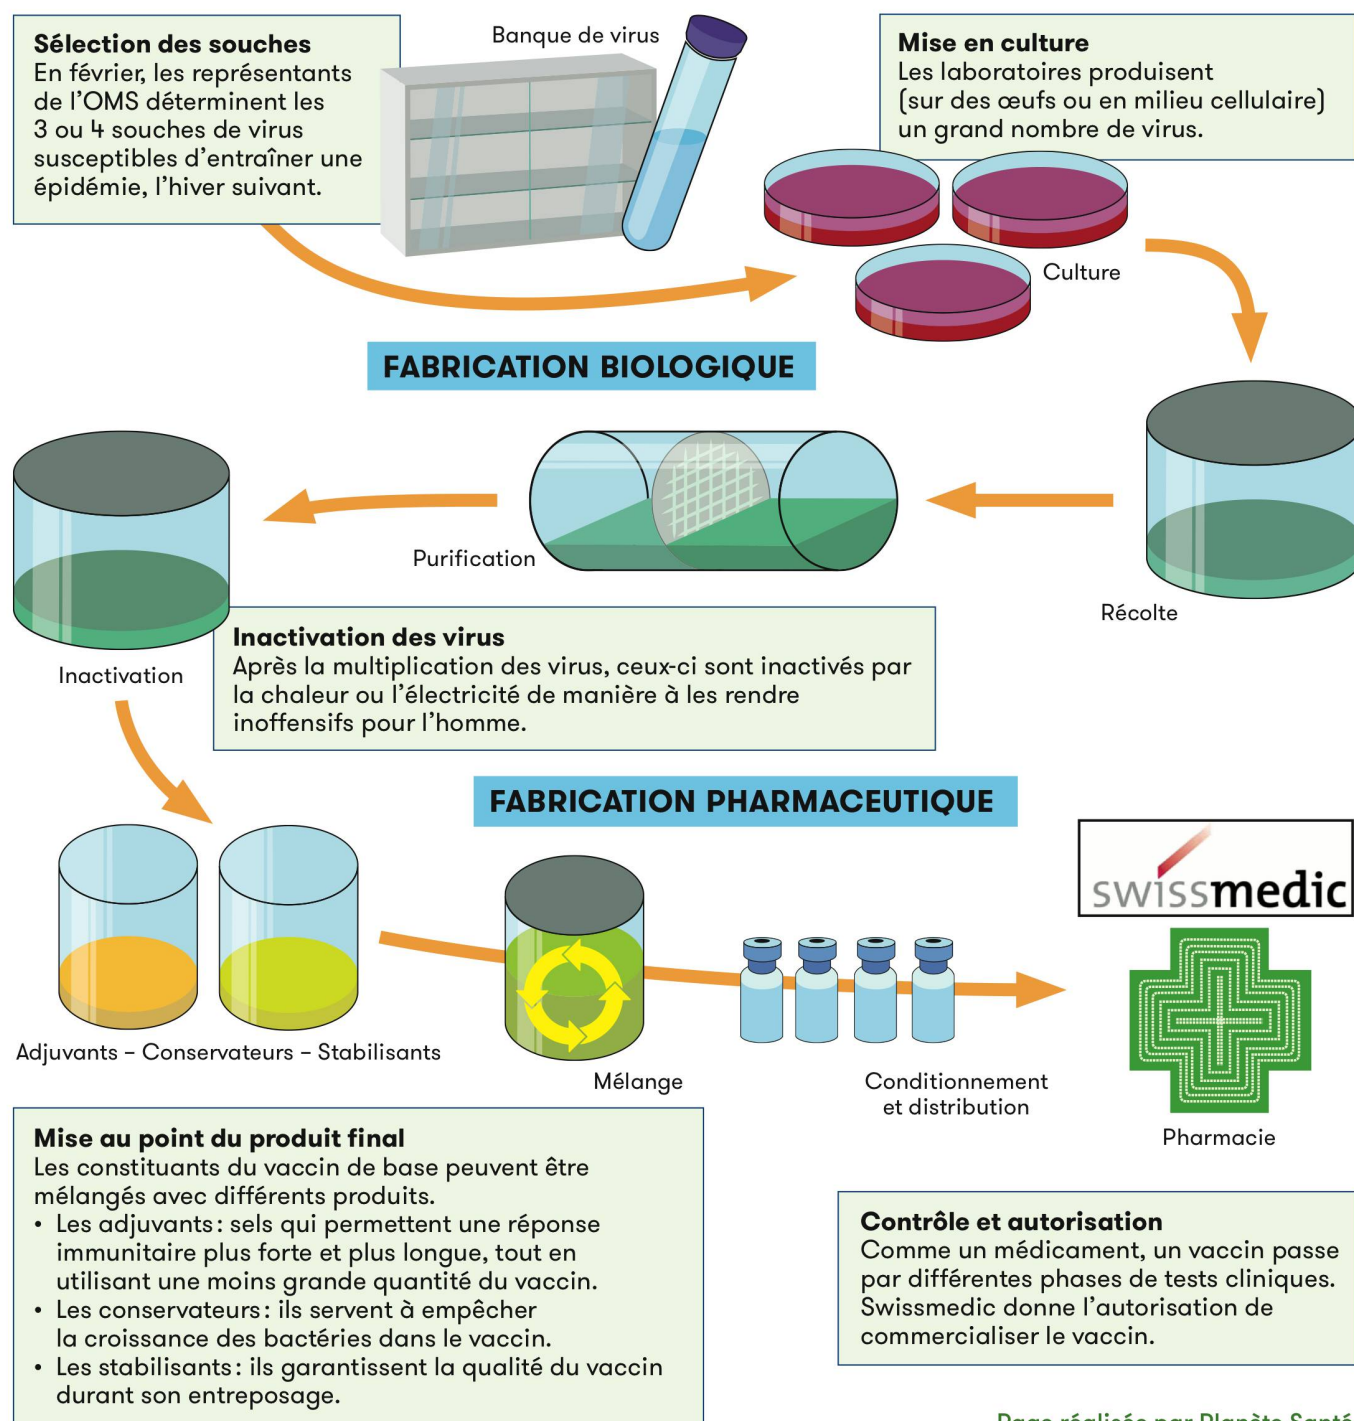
**Sélection des souches**
En février, les représentants de l'OMS déterminent les 3 ou 4 souches de virus susceptibles d'entraîner une épidémie, l'hiver suivant.

Banque de virus

**Mise en culture**
Les laboratoires produisent (sur des œufs ou en milieu cellulaire) un grand nombre de virus.

Culture

**FABRICATION BIOLOGIQUE**

Purification

Récolte

Inactivation

**Inactivation des virus**
Après la multiplication des virus, ceux-ci sont inactivés par la chaleur ou l'électricité de manière à les rendre inoffensifs pour l'homme.

**FABRICATION PHARMACEUTIQUE**

swissmedic

Adjuvants – Conservateurs – Stabilisants

Mélange

Conditionnement et distribution

Pharmacie

**Mise au point du produit final**
Les constituants du vaccin de base peuvent être mélangés avec différents produits.
• Les adjuvants: sels qui permettent une réponse immunitaire plus forte et plus longue, tout en utilisant une moins grande quantité du vaccin.
• Les conservateurs: ils servent à empêcher la croissance des bactéries dans le vaccin.
• Les stabilisants: ils garantissent la qualité du vaccin durant son entreposage.

**Contrôle et autorisation**
Comme un médicament, un vaccin passe par différentes phases de tests cliniques. Swissmedic donne l'autorisation de commercialiser le vaccin.

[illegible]